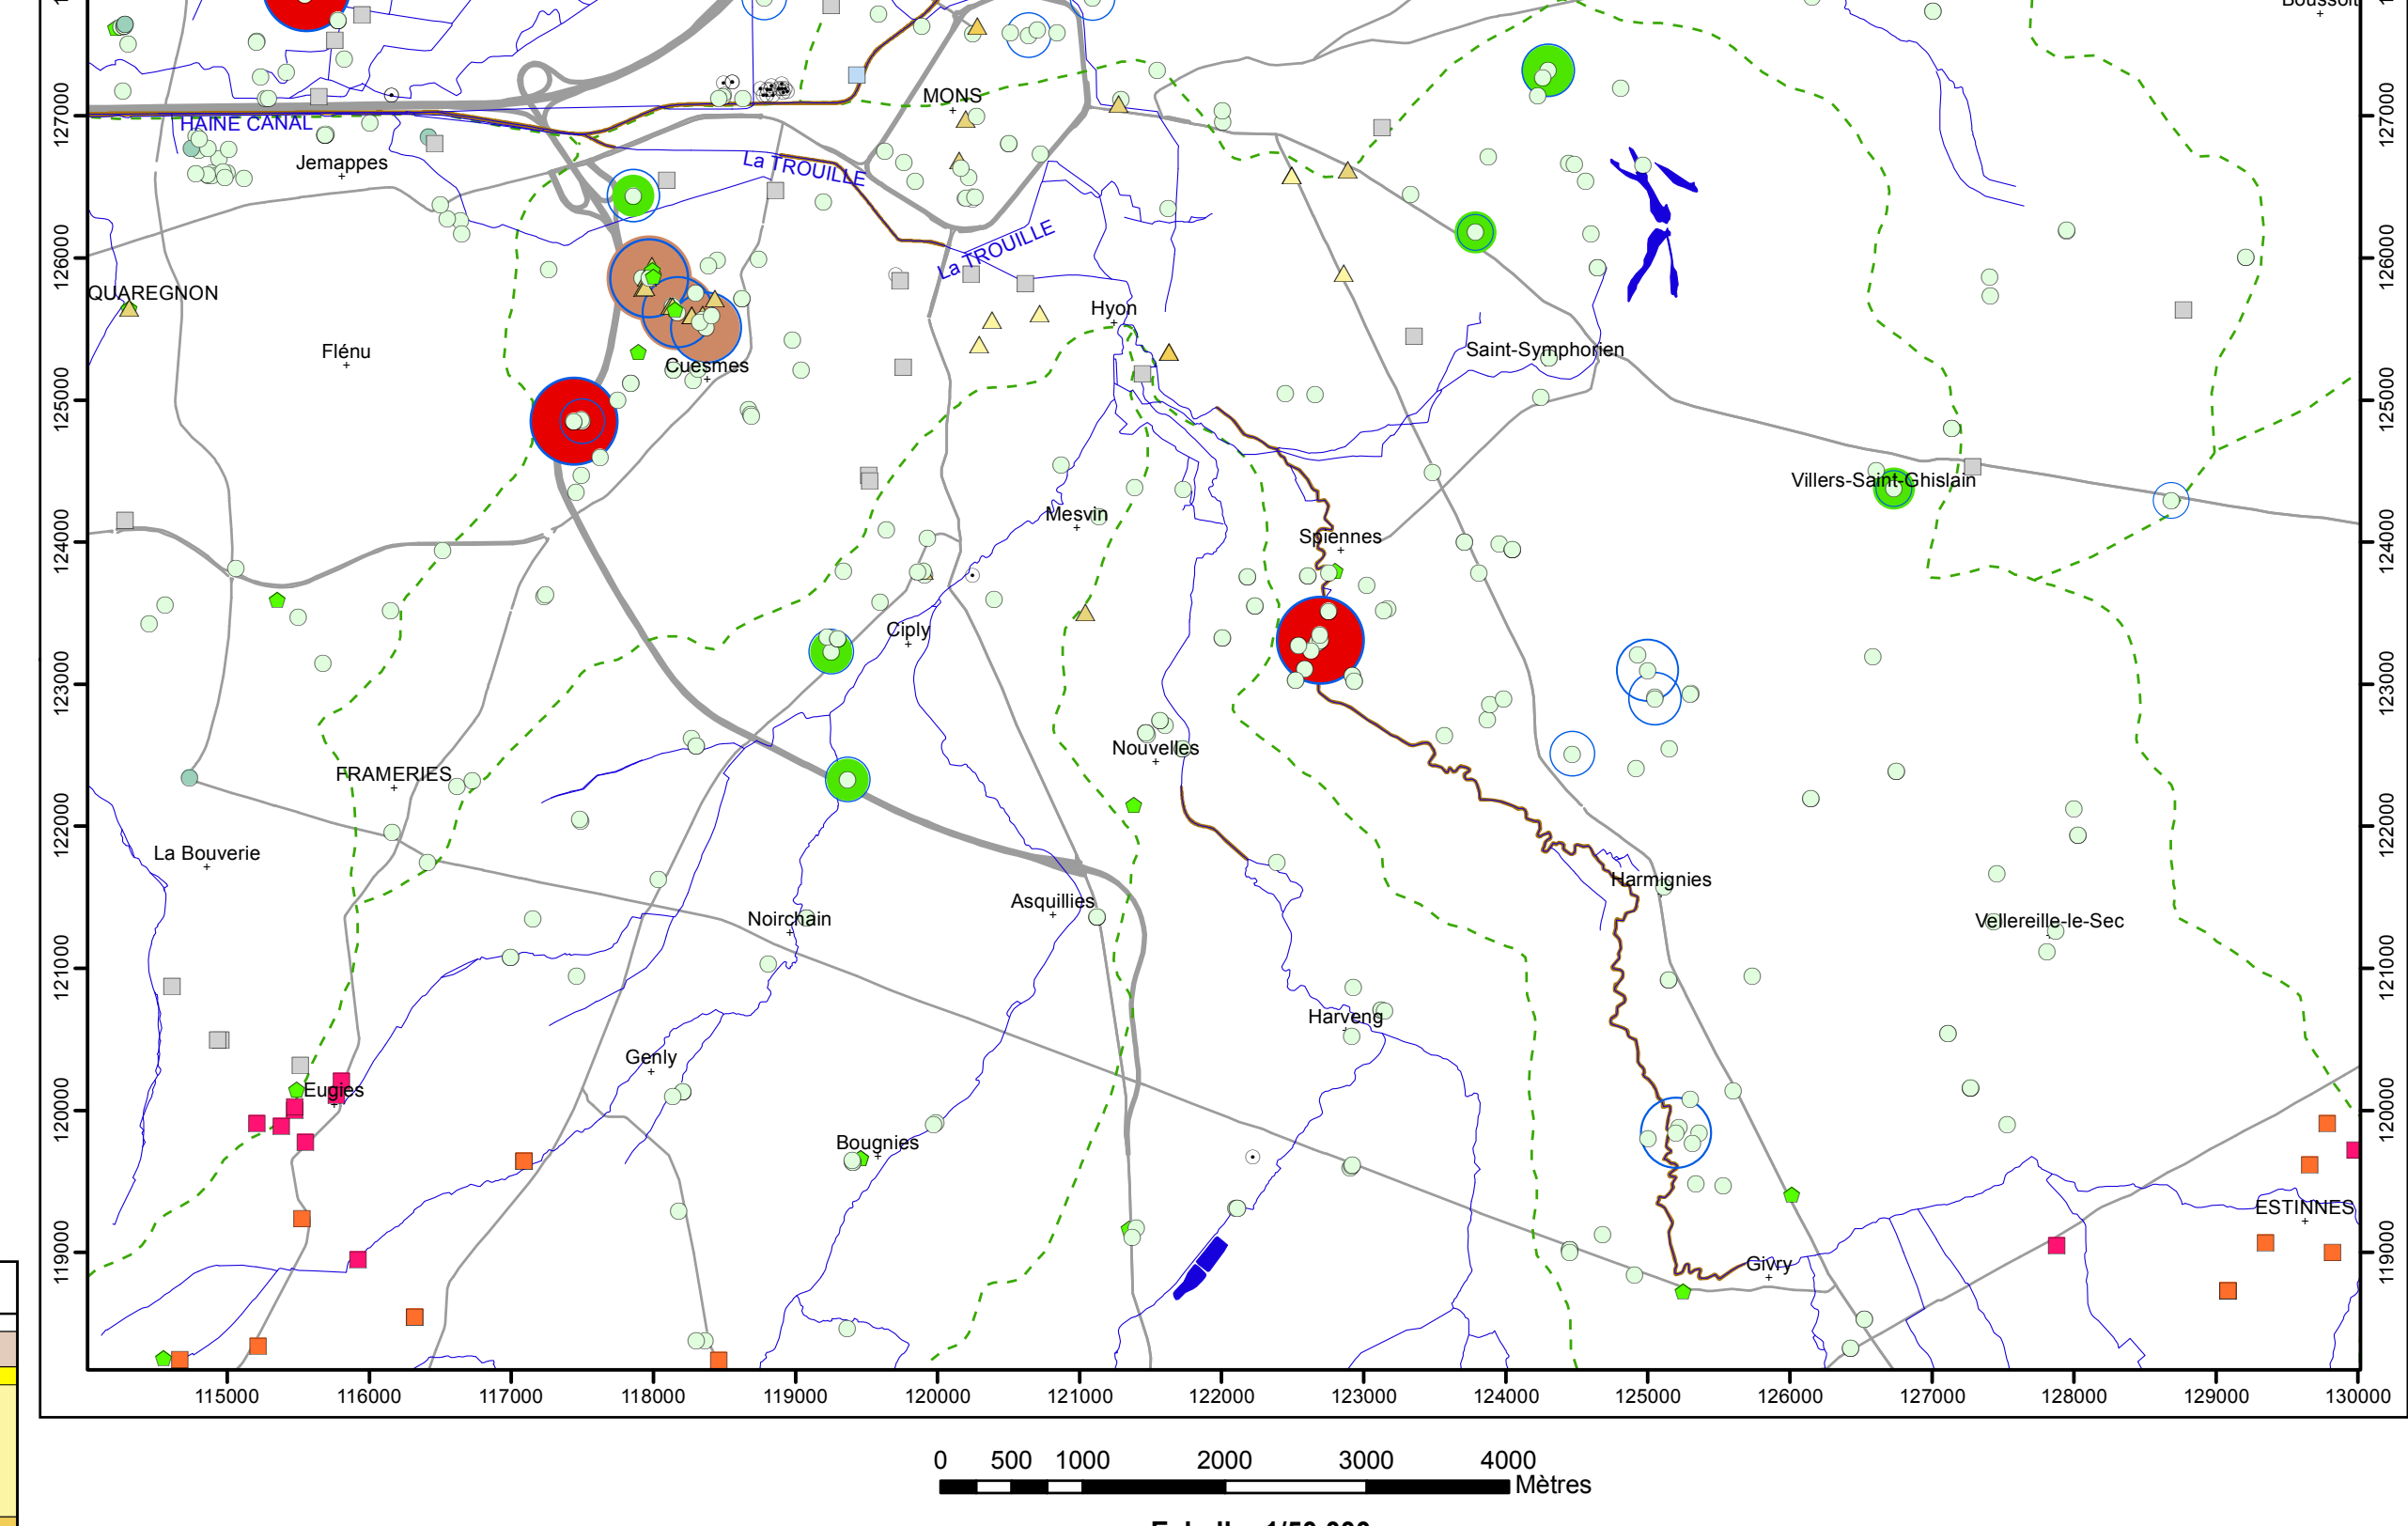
Boussoit

127000
126000
125000
124000
123000
122000
121000
120000
119000

HAINE CANAL
MONS
Jemappes
La TROUILLE
La TROUILLE
QUAREGNON
Hyon
Flénu
Cuesmes
Saint-Symphorien
Villers-Saint-Ghislain
Mesvin
Spiennes
Ciply
Nouvelles
FRAMERIES
La Bouverie
Harmignies
Asquillies
Noirchain
Vellereille-le-Sec
Harveng
Genly
Eugies
Bougnies
ESTINNES
Givry

115000 116000 117000 118000 119000 120000 121000 122000 123000 124000 125000 126000 127000 128000 129000 130000

0 500 1000 2000 3000 4000
Mètres

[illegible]